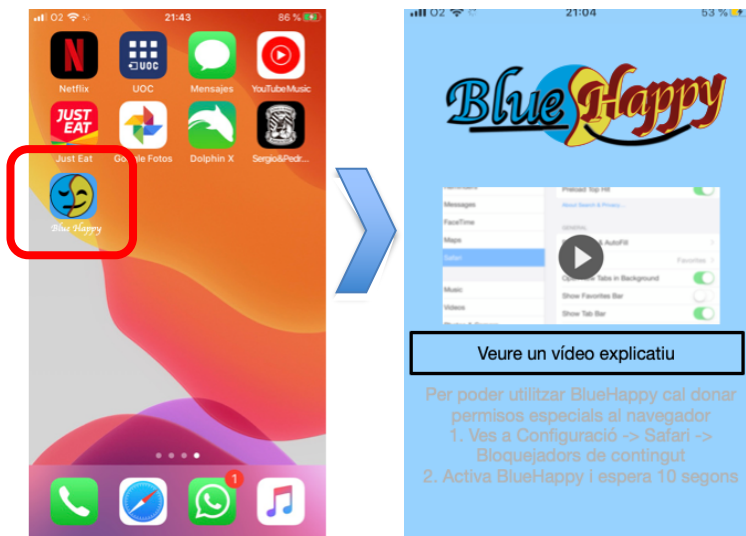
O2 21:43 86 %

Netflix UOC Mensajes YouTube Music

JUST EAT

Just Eat Google Fotos Dolphin X Sergio&Pedr...

Blue Happy

1

O2 21:04 53 %

BlueHappy

Messages
FaceTime
Maps
Safari
Music
Videos

Preload Top Hit
About Search & Privacy...
AutoFill
Favorites
Open New Tabs in Background
Show Favorites Bar
Show Tab Bar

Veure un vídeo explicatiu

Per poder utilitzar BlueHappy cal donar permisos especials al navegador
1. Ves a Configuració -> Safari -> Bloquejadors de contingut
2. Activa BlueHappy i espera 10 segons